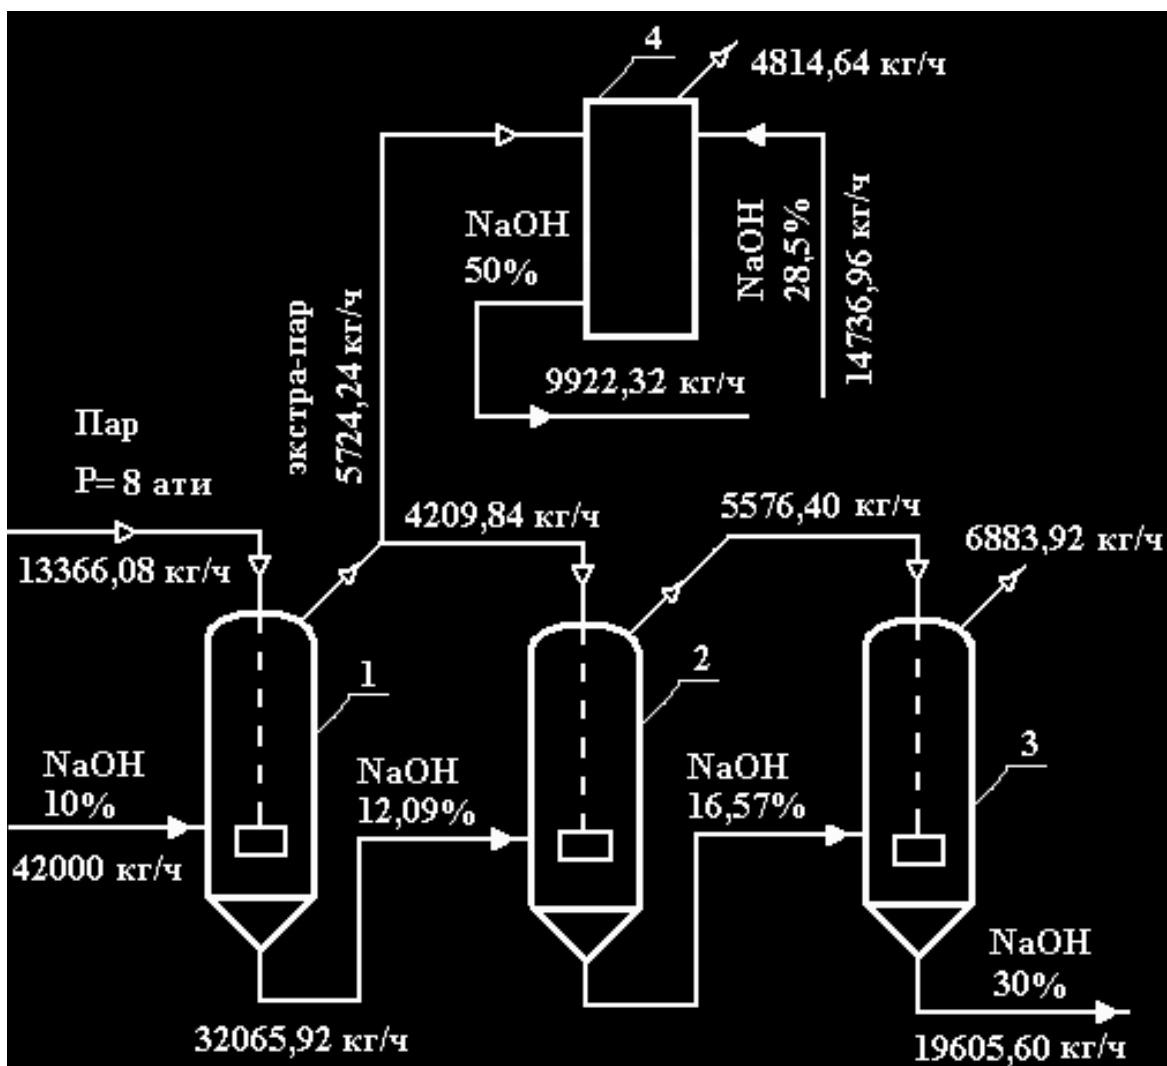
4
4814,64 кг/ч

NaOH
50%

NaOH
28,5%

14736,96 кг/ч

9922,32 кг/ч

Пар
Р= 8 ати

экстра-пар
5724,24 кг/ч

13366,08 кг/ч

4209,84 кг/ч

5576,40 кг/ч

6883,92 кг/ч

1

2

3

NaOH
10%

42000 кг/ч

NaOH
12,09%

NaOH
16,57%

NaOH
30%

32065,92 кг/ч

19605,60 кг/ч